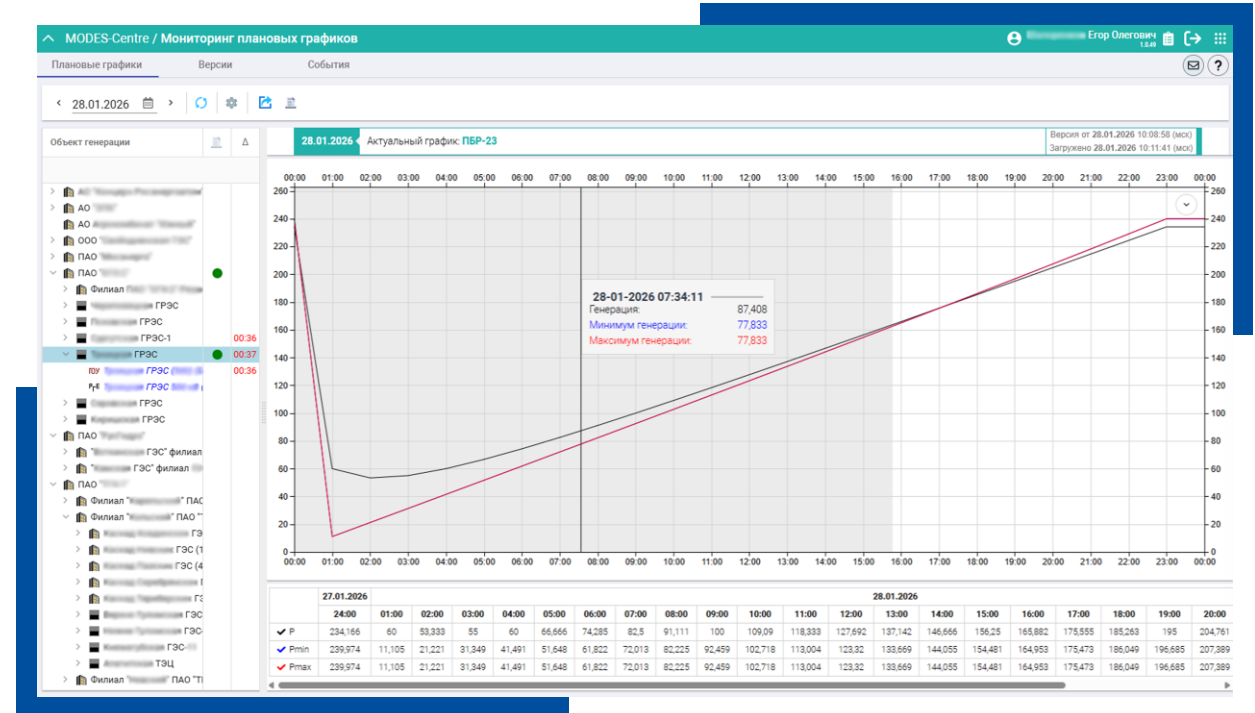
MODES-Centre / Мониторинг плановых графиков

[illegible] Егор Олегович
1.0.49

Плановые графики
Версии
События

28.01.2026

Объект генерации
Δ

АО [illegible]
АО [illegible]
АО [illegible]
ООО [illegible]
ПАО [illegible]
ПАО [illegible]
Филиал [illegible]
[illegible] ГРЭС
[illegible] ГРЭС
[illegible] ГРЭС-1 00:36
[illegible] ГРЭС 00:37
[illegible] ГРЭС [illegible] 00:36
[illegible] ГРЭС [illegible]
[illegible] ГРЭС
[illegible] ГРЭС
ПАО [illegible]
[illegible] ГЭС" филиал
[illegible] ГЭС" филиал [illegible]
ПАО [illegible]
Филиал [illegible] ПАО
Филиал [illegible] ПАО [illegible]
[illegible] ГЭ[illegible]
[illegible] ГЭС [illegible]
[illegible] ГЭС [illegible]
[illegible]
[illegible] ГЭС
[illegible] ГЭС
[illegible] ГЭС
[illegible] ГЭС-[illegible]
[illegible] ТЭЦ
Филиал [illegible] ПАО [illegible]

28.01.2026 Актуальный график: ПБР-23
Версия от 28.01.2026 10:08:58 (мск)
Загружено 28.01.2026 10:11:41 (мск)

00:00 01:00 02:00 03:00 04:00 05:00 06:00 07:00 08:00 09:00 10:00 11:00 12:00 13:00 14:00 15:00 16:00 17:00 18:00 19:00 20:00 21:00 22:00 23:00 00:00

260 240 220 200 180 160 140 120 100 80 60 40 20 0

28-01-2026 07:34:11
Генерация: 87,408
Минимум генерации: 77,833
Максимум генерации: 77,833

| | 27.01.2026 | 28.01.2026 | | | | | | | | | | | | | | | | | | | |
|---|---|---|---|---|---|---|---|---|---|---|---|---|---|---|---|---|---|---|---|---|---|
| | 24:00 | 01:00 | 02:00 | 03:00 | 04:00 | 05:00 | 06:00 | 07:00 | 08:00 | 09:00 | 10:00 | 11:00 | 12:00 | 13:00 | 14:00 | 15:00 | 16:00 | 17:00 | 18:00 | 19:00 | 20:00 |
| P | 234,166 | 60 | 53,333 | 55 | 60 | 66,666 | 74,285 | 82,5 | 91,111 | 100 | 109,09 | 118,333 | 127,692 | 137,142 | 146,666 | 156,25 | 165,882 | 175,555 | 185,263 | 195 | 204,761 |
| Pmin | 239,974 | 11,105 | 21,221 | 31,349 | 41,491 | 51,648 | 61,822 | 72,013 | 82,225 | 92,459 | 102,718 | 113,004 | 123,32 | 133,669 | 144,055 | 154,481 | 164,953 | 175,473 | 186,049 | 196,685 | 207,389 |
| Pmax | 239,974 | 11,105 | 21,221 | 31,349 | 41,491 | 51,648 | 61,822 | 72,013 | 82,225 | 92,459 | 102,718 | 113,004 | 123,32 | 133,669 | 144,055 | 154,481 | 164,953 | 175,473 | 186,049 | 196,685 | 207,389 |